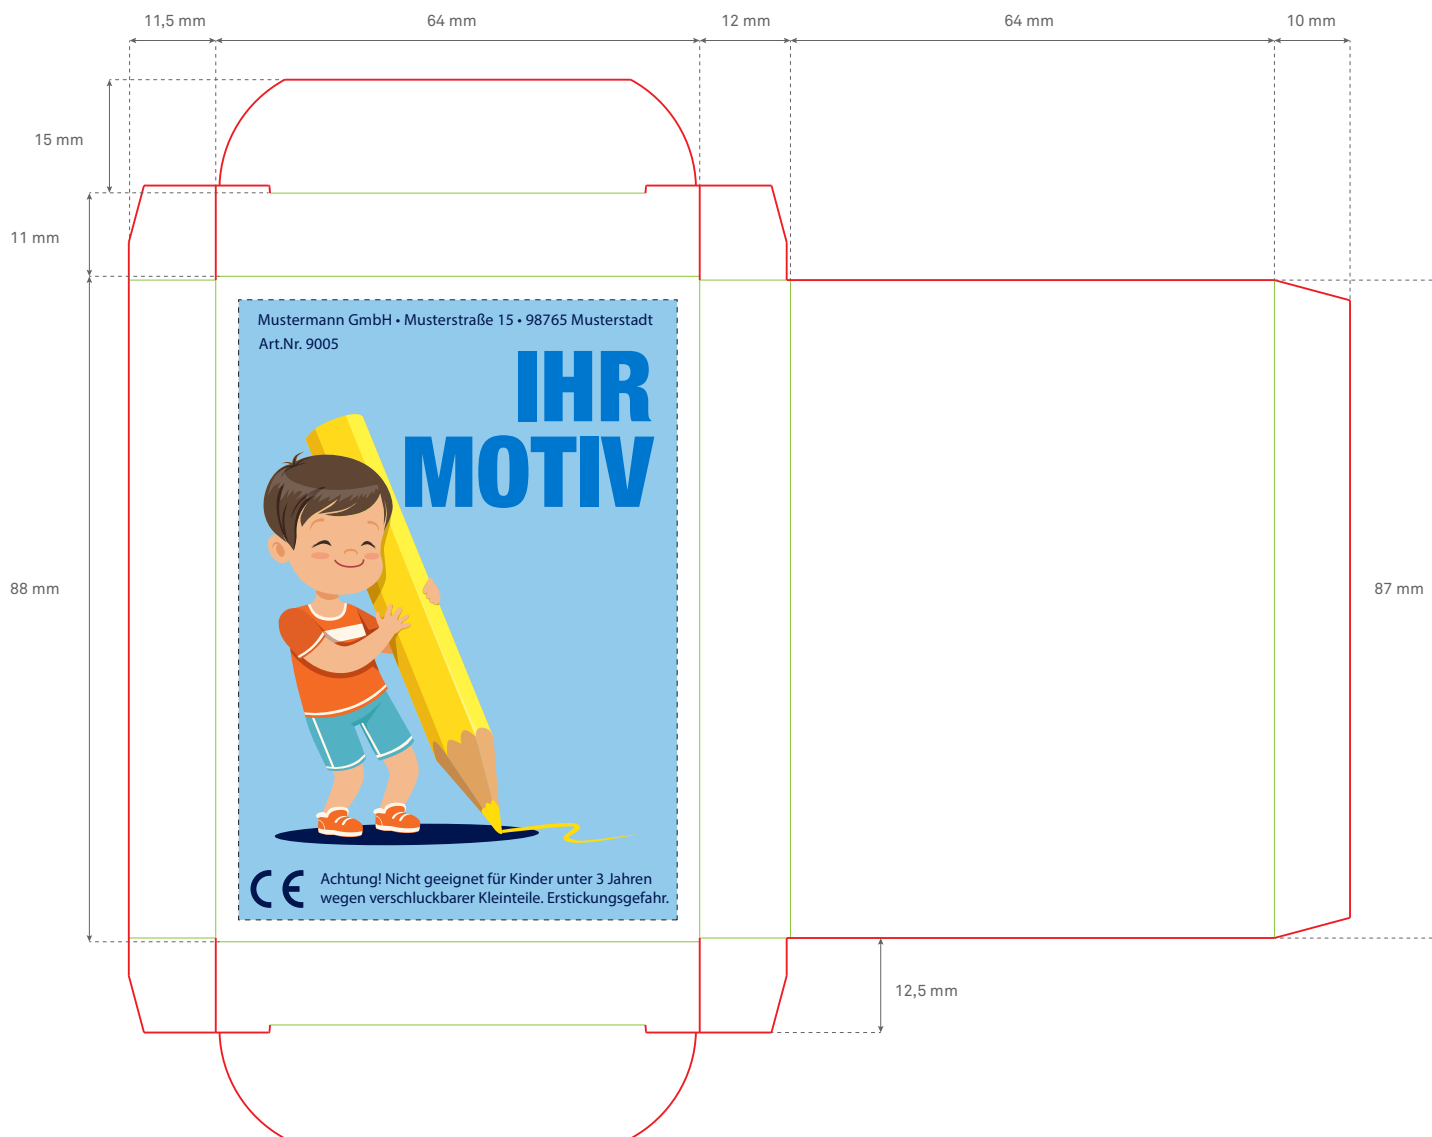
11,5 mm 64 mm 12 mm 64 mm 10 mm

15 mm

11 mm

Mustermann GmbH • Musterstraße 15 • 98765 Musterstadt
Art.Nr. 9005

IHR
MOTIV

88 mm

87 mm

CE

Achtung! Nicht geeignet für Kinder unter 3 Jahren wegen verschluckbarer Kleinteile. Erstickungsgefahr.

12,5 mm